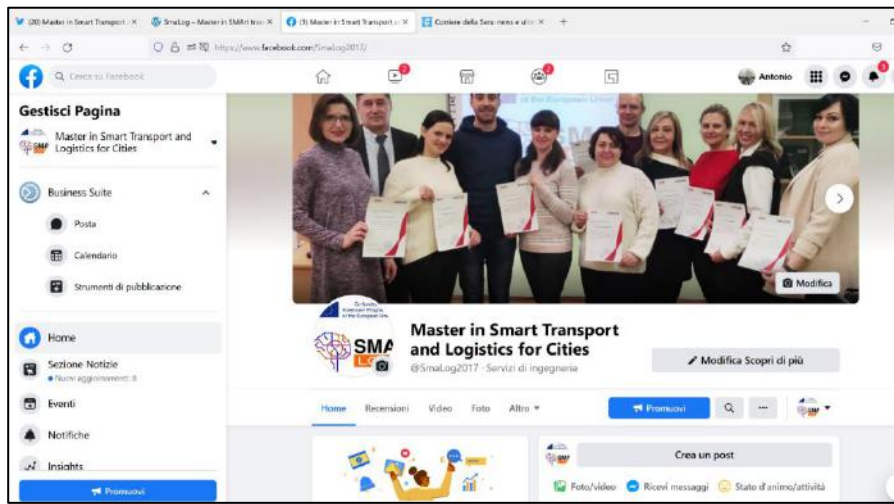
(20) Master in Smart Transport ×
SmaLog – Master in SMArt tran ×
(9) Master in Smart Transport a ×
Corriere della Sera: news e ulti ×
+

https://www.facebook.com/SmaLog2017/

Cerca su Facebook

Antonio

Gestisci Pagina

Master in Smart Transport and Logistics for Cities

Business Suite

Posta

Calendario

Strumenti di pubblicazione

Home

Sezione Notizie
• Nuovi aggiornamenti: 8

Eventi

Notifiche

Insights

Promuovi

of the European Union

Modifica

Master in Smart Transport and Logistics for Cities

@SmaLog2017 · Servizi di ingegneria

Modifica Scopri di più

Home
Recensioni
Video
Foto
Altro ▾

Promuovi

Crea un post

Foto/video
Ricevi messaggi
Stato d'animo/attività